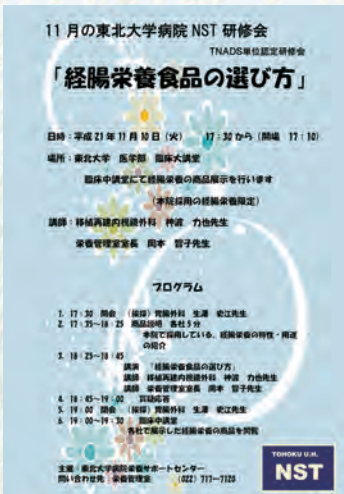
11 月の東北大学病院 NST 研修会

TNADS単位認定研修会

「経腸栄養食品の選び方」

日時：平成 21 年 11 月 10 日（火）　17：30 から（開場 17：10）

場所：東北大学　医学部　臨床大講堂

臨床中講堂にて経腸栄養の商品展示を行います

（本院採用の経腸栄養限定）

講師：移植再建内視鏡外科　神波　力也先生

栄養管理室室長　岡本　智子先生

プログラム

1. 17：30　開会　（挨拶）胃腸外科　生澤　史江先生
2. 17：35～18：25　商品説明　各社 5 分
本院で採用している、経腸栄養の特徴・用途の紹介
3. 18：25～18：45
講演　「経腸栄養食品の選び方」
講師　移植再建内視鏡外科　神波　力也先生
講師　栄養管理室室長　岡本　智子先生
4. 18：45～19：00　質疑応答
5. 19：00　閉会　（挨拶）胃腸外科　生澤　史江先生
6. 19：00～19：30　臨床中講堂
各社で展示した経腸栄養の商品を閲覧

主催：東北大学病院栄養サポートセンター
問い合わせ先：栄養管理室　（022）717-7120

TOHOKU U.H.
NST